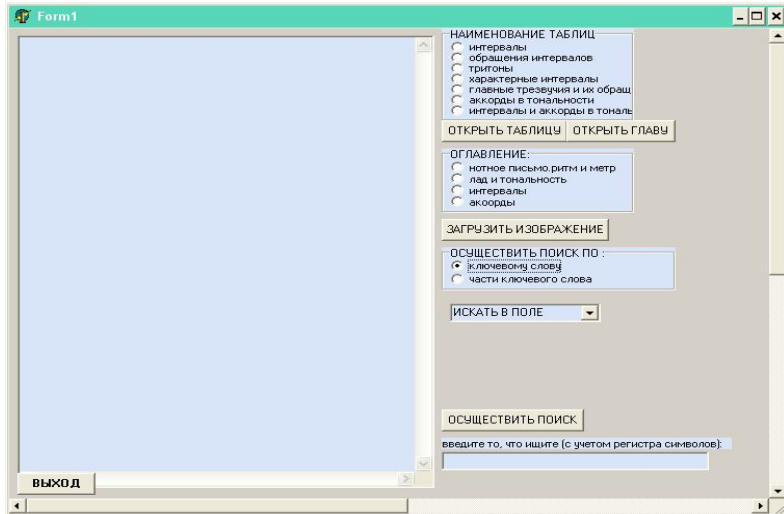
Form1

НАИМЕНОВАНИЕ ТАБЛИЦ
интервалы
обращения интервалов
тритоны
характерные интервалы
главные трезвучия и их обращ
аккорды в тональности
интервалы и аккорды в тональ

ОТКРЫТЬ ТАБЛИЦУ ОТКРЫТЬ ГЛАВУ

ОГЛАВЛЕНИЕ:
нотное письмо.ритм и метр
лад и тональность
интервалы
акоорды

ЗАГРУЗИТЬ ИЗОБРАЖЕНИЕ

ОСУЩЕСТВИТЬ ПОИСК ПО :
ключевому слову
части ключевого слова

ИСКАТЬ В ПОЛЕ

ОСУЩЕСТВИТЬ ПОИСК

введите то, что ищите (с учетом регистра символов):

ВЫХОД